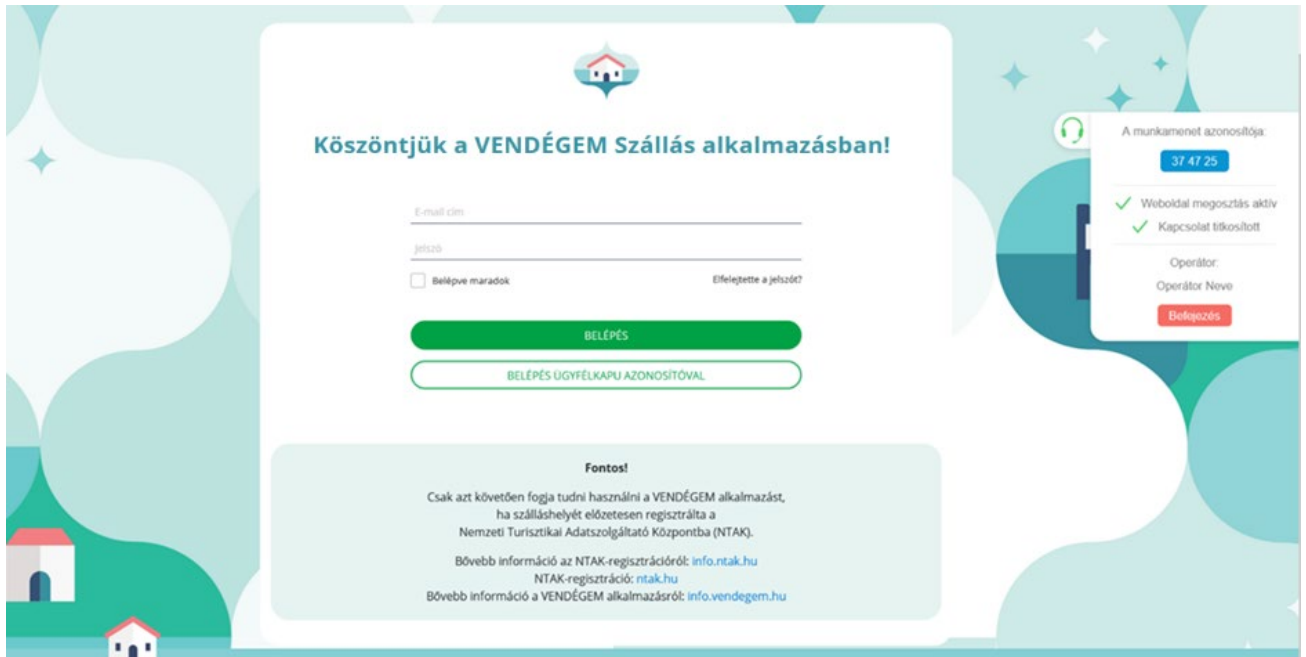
Köszöntjük a VENDÉGEM Szállás alkalmazásban!

E-mail cím

Jelszó

Belépve maradok

Elfelejtette a jelszót?

BELÉPÉS

BELÉPÉS ÜGYFÉLKAPU AZONOSÍTÓVAL

Fontos!

Csak azt követően fogja tudni használni a VENDÉGEM alkalmazást, ha szálláshelyét előzetesen regisztrálta a Nemzeti Turisztikai Adatszolgáltató Központba (NTAK).

Bővebb információ az NTAK-regisztrációról: info.ntak.hu
NTAK-regisztráció: ntak.hu
Bővebb információ a VENDÉGEM alkalmazásról: info.vendegem.hu

A munkamenet azonosítója:
37 47 25
Weboldal megosztás aktív
Kapcsolat titkosított
Operátor:
Operátor Neve
Befejezés